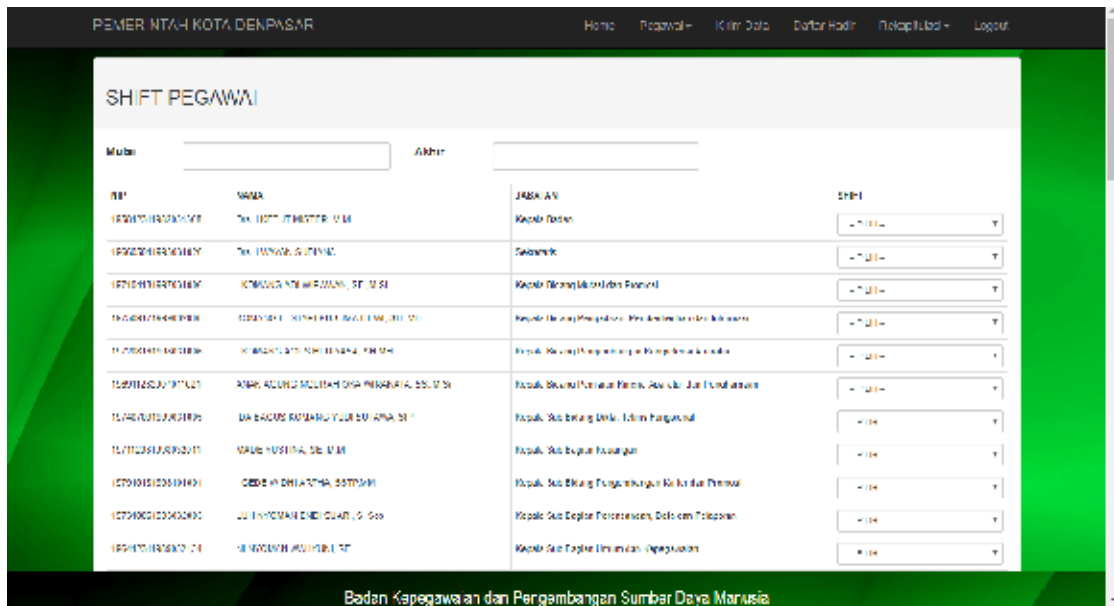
PEMERINTAH KOTA DENPASAR

Home Pegawai ▾ Kirim Data Daftar Hadir Rekapitulasi ▾ Logout

SHIFT PEGAWAI

Mulai Akhir

| NIP | NAMA | JABATAN | SHIFT |
|---|---|---|---|
| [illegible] | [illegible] | Kepala Badan | - Pilih - |
| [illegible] | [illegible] | Sekretaris | - Pilih - |
| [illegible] | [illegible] | Kepala Bidang Mutasi dan Promosi | - Pilih - |
| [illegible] | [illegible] | Kepala Bidang Pengadaan, Pemberhentian dan Informasi | - Pilih - |
| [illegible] | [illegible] | Kepala Bidang Pengembangan Kompetensi Aparatur | - Pilih - |
| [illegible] | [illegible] | Kepala Bidang Penilaian Kinerja Aparatur dan Penghargaan | - Pilih - |
| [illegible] | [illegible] | Kepala Sub Bidang Diklat Teknis Fungsional | - Pilih - |
| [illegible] | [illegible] | Kepala Sub Bagian Keuangan | - Pilih - |
| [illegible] | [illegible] | Kepala Sub Bidang Pengembangan Karir dan Promosi | - Pilih - |
| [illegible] | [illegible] | Kepala Sub Bagian Perencanaan, Data dan Pelaporan | - Pilih - |
| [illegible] | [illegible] | Kepala Sub Bagian Umum dan Kepegawaian | - Pilih - |

Badan Kepegawaian dan Pengembangan Sumber Daya Manusia